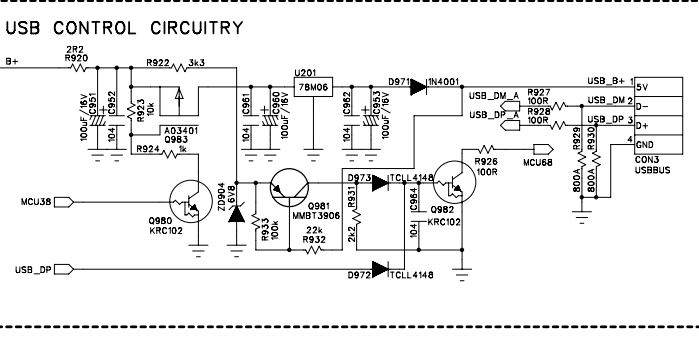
USB CONTROL CIRCUITRY

B+
2R2
R920
R922 3k3
U201
78M06
D971 1N4001
USB_B+ 1 5V
USB_DM_A
R927 100R
USB_DM 2 D-
USB_DP_A
R928 100R
USB_DP 3 D+
4 GND
CON3
USBBUS
100uF/16V C951
C952 104
R923 10k
AO3401
Q983
R924 1k
C961 104
C960 100uF/16V
C962 104
C953 100uF/16V
R926 100R
MCU68
R929 800A
R930 800A
MCU38
Q980
KRC102
ZD904 6V8
Q981
MMBT3906
R933 100k
22k
R932
D973 TCLL4148
R931 2k2
C964 104
Q982
KRC102
USB_DP
D972 TCLL4148